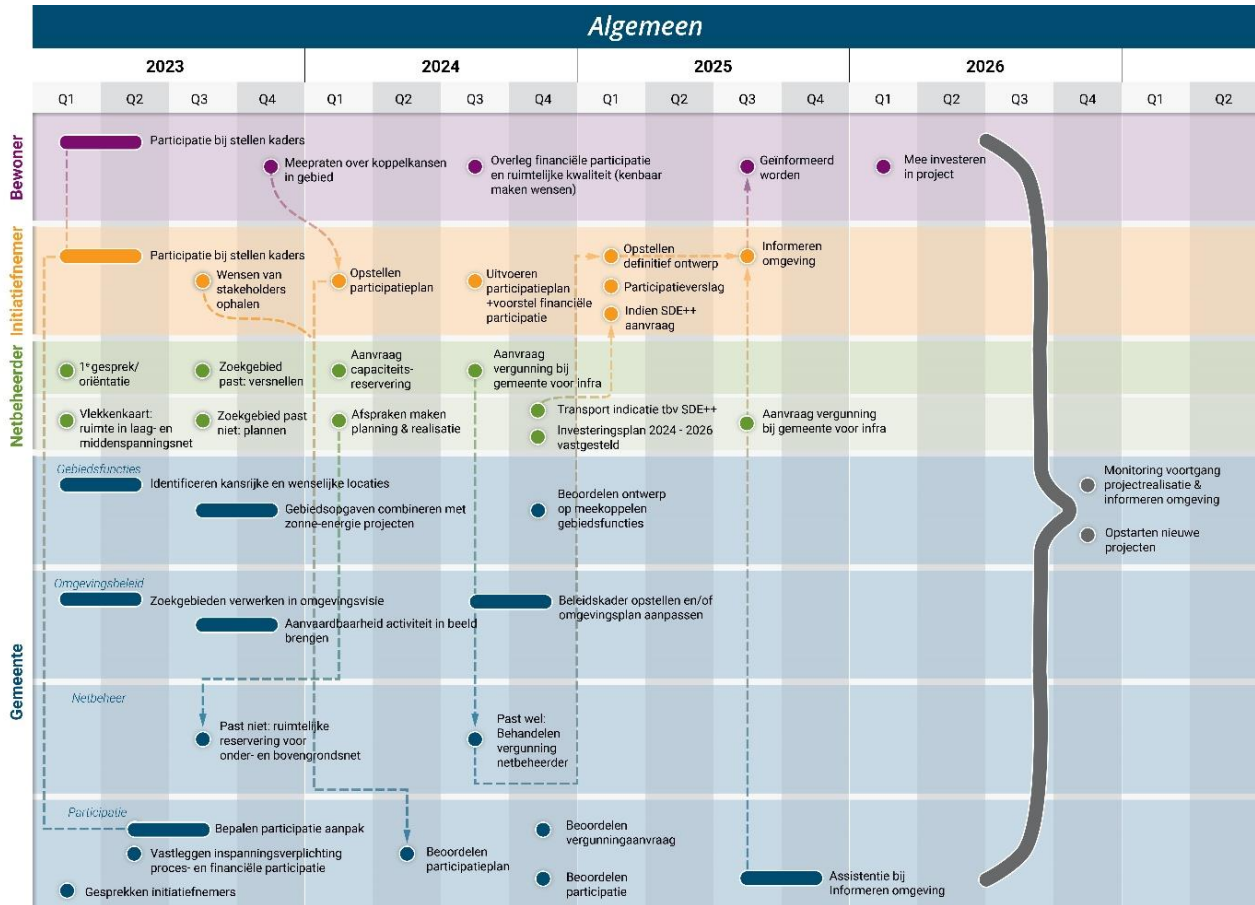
Algemeen

| 2023 | | | | 2024 | | | | 2025 | | | | 2026 | | | | | |
|---|---|---|---|---|---|---|---|---|---|---|---|---|---|---|---|---|---|
| Q1 | Q2 | Q3 | Q4 | Q1 | Q2 | Q3 | Q4 | Q1 | Q2 | Q3 | Q4 | Q1 | Q2 | Q3 | Q4 | Q1 | Q2 |

Bewoner

Participatie bij stellen kaders

Meepraten over koppelkansen in gebied

Overleg financiële participatie en ruimtelijke kwaliteit (kenbaar maken wensen)

Geïnformeerd worden

Mee investeren in project

Initiatiefnemer

Participatie bij stellen kaders

Wensen van stakeholders ophalen

Opstellen participatieplan

Uitvoeren participatieplan +voorstel financiële participatie

Opstellen definitief ontwerp

Participatieverslag

Indien SDE++ aanvraag

Informeren omgeving

Netbeheerder

1e gesprek/ oriëntatie

Zoekgebied past: versnellen

Aanvraag capaciteits-reservering

Aanvraag vergunning bij gemeente voor infra

Vlekkenkaart: ruimte in laag- en middenspanningsnet

Zoekgebied past niet: plannen

Afspraken maken planning & realisatie

Transport indicatie tbv SDE++

Investeringsplan 2024 - 2026 vastgesteld

Aanvraag vergunning bij gemeente voor infra

Gemeente

Gebiedsfuncties

Identificeren kansrijke en wenselijke locaties

Gebiedsopgaven combineren met zonne-energie projecten

Beoordelen ontwerp op meekoppelen gebiedsfuncties

Monitoring voortgang projectrealisatie & informeren omgeving

Opstarten nieuwe projecten

Omgevingsbeleid

Zoekgebieden verwerken in omgevingsvisie

Aanvaardbaarheid activiteit in beeld brengen

Beleidskader opstellen en/of omgevingsplan aanpassen

Netbeheer

Past niet: ruimtelijke reservering voor onder- en bovengrondsnet

Past wel: Behandelen vergunning netbeheerder

Participatie

Bepalen participatie aanpak

Vastleggen inspanningsverplichting proces- en financiële participatie

Gesprekken initiatiefnemers

Beoordelen participatieplan

Beoordelen vergunningaanvraag

Beoordelen participatie

Assistentie bij Informeren omgeving